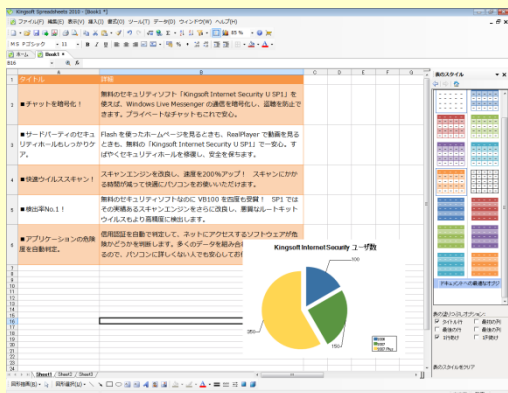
Kingsoft Spreadsheets 2010 - [Book1 *]

ファイル(F) 編集(E) 表示(V) 挿入(I) 書式(O) ツール(T) データ(D) ウィンドウ(W) ヘルプ(H)

MS Pゴシック 11

ホーム Book1 *

B16

| | A | B |
|---|---|---|
| 1 | タイトル | 詳細 |
| 2 | ■チャットを暗号化！ | 無料のセキュリティソフト「Kingsoft Internet Security U SP1」を使えば、Windows Live Messenger の通信を暗号化し、盗聴を防止できます。プライベートなチャットもこれで安心。 |
| 3 | ■サードパーティのセキュリティホールもしっかりケア。 | Flash を使ったホームページを見るときも、RealPlayer で動画を見るときも、無料の「Kingsoft Internet Security U SP1」で一安心。すばやくセキュリティホールを修復し、安全を保ちます。 |
| 4 | ■快速ウイルススキャン！ | スキャンエンジンを改良し、速度を200%アップ！ スキャンにかかる時間が減って快適にパソコンをお使いいただけます。 |
| 5 | ■検出率No.1！ | 無料のセキュリティソフトなのに VB100 を四度も受賞！ SP1 ではその実績あるスキャンエンジンをさらに改良し、悪質なルートキットウイルスもより高精度に検出します。 |
| 6 | ■アプリケーションの危険度を自動判定。 | 信用認証を自動で判定して、ネットにアクセスするソフトウェアが危険かどうかを判断します。多くのデータを組み合わ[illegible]るので、パソコンに詳しくない人でも安心してお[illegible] |

Kingsoft Internet Security ユーザ数

100

150

250

Sheet1 Sheet2 Sheet3

表のスタイル

ドキュメントの最適なマッチ

表の適用オプション
タイトル行 最後の行
最後の列 最初の列
1行おき 1列おき

表のスタイルをクリア

図形描画(R) 図形編集(U)